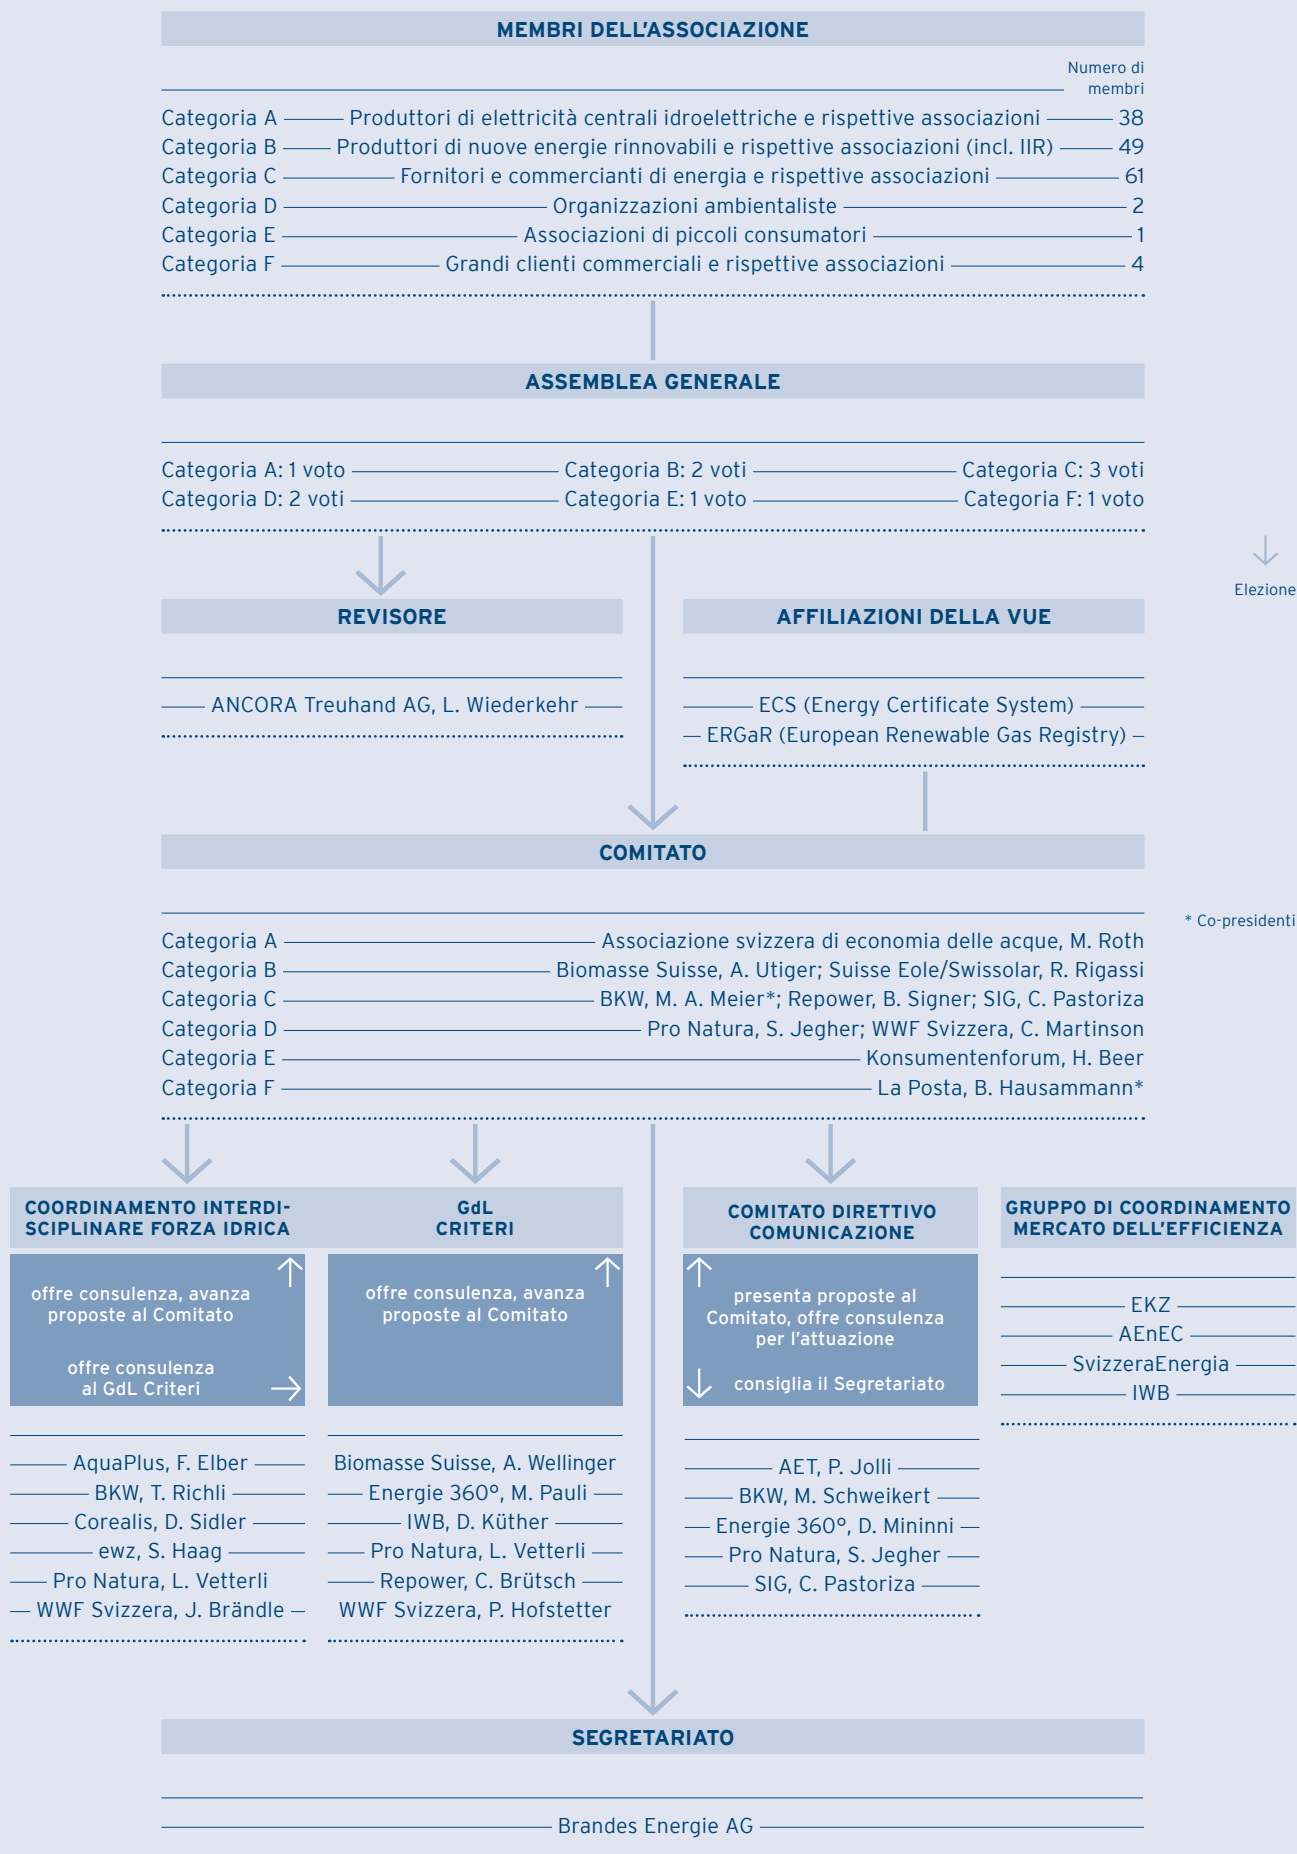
MEMBRI DELL'ASSOCIAZIONE

Numero di membri

Categoria A — Produttori di elettricità centrali idroelettriche e rispettive associazioni — 38
Categoria B — Produttori di nuove energie rinnovabili e rispettive associazioni (incl. IIR) — 49
Categoria C — Fornitori e commercianti di energia e rispettive associazioni — 61
Categoria D — Organizzazioni ambientaliste — 2
Categoria E — Associazioni di piccoli consumatori — 1
Categoria F — Grandi clienti commerciali e rispettive associazioni — 4

ASSEMBLEA GENERALE

Categoria A: 1 voto — Categoria B: 2 voti — Categoria C: 3 voti
Categoria D: 2 voti — Categoria E: 1 voto — Categoria F: 1 voto

Elezione

REVISORE

ANCORA Treuhand AG, L. Wiederkehr

AFFILIAZIONI DELLA VUE

ECS (Energy Certificate System)
ERGaR (European Renewable Gas Registry)

COMITATO

* Co-presidenti

Categoria A — Associazione svizzera di economia delle acque, M. Roth
Categoria B — Biomasse Suisse, A. Utiger; Suisse Eole/Swissolar, R. Rigassi
Categoria C — BKW, M. A. Meier*; Repower, B. Signer; SIG, C. Pastoriza
Categoria D — Pro Natura, S. Jegher; WWF Svizzera, C. Martinson
Categoria E — Konsumentenforum, H. Beer
Categoria F — La Posta, B. Hausammann*

COORDINAMENTO INTERDISCIPLINARE FORZA IDRICA

offre consulenza, avanza proposte al Comitato

offre consulenza al GdL Criteri

AquaPlus, F. Elber
BKW, T. Richli
Corealis, D. Sidler
ewz, S. Haag
Pro Natura, L. Vetterli
WWF Svizzera, J. Brändle

GdL CRITERI

offre consulenza, avanza proposte al Comitato

Biomasse Suisse, A. Wellinger
Energie 360°, M. Pauli
IWB, D. Küther
Pro Natura, L. Vetterli
Repower, C. Brütsch
WWF Svizzera, P. Hofstetter

COMITATO DIRETTIVO COMUNICAZIONE

presenta proposte al Comitato, offre consulenza per l'attuazione

consiglia il Segretariato

AET, P. Jolli
BKW, M. Schweikert
Energie 360°, D. Mininni
Pro Natura, S. Jegher
SIG, C. Pastoriza

GRUPPO DI COORDINAMENTO MERCATO DELL'EFFICIENZA

EKZ
AEnEC
SvizzeraEnergia
IWB

SEGRETARIATO

Brandes Energie AG